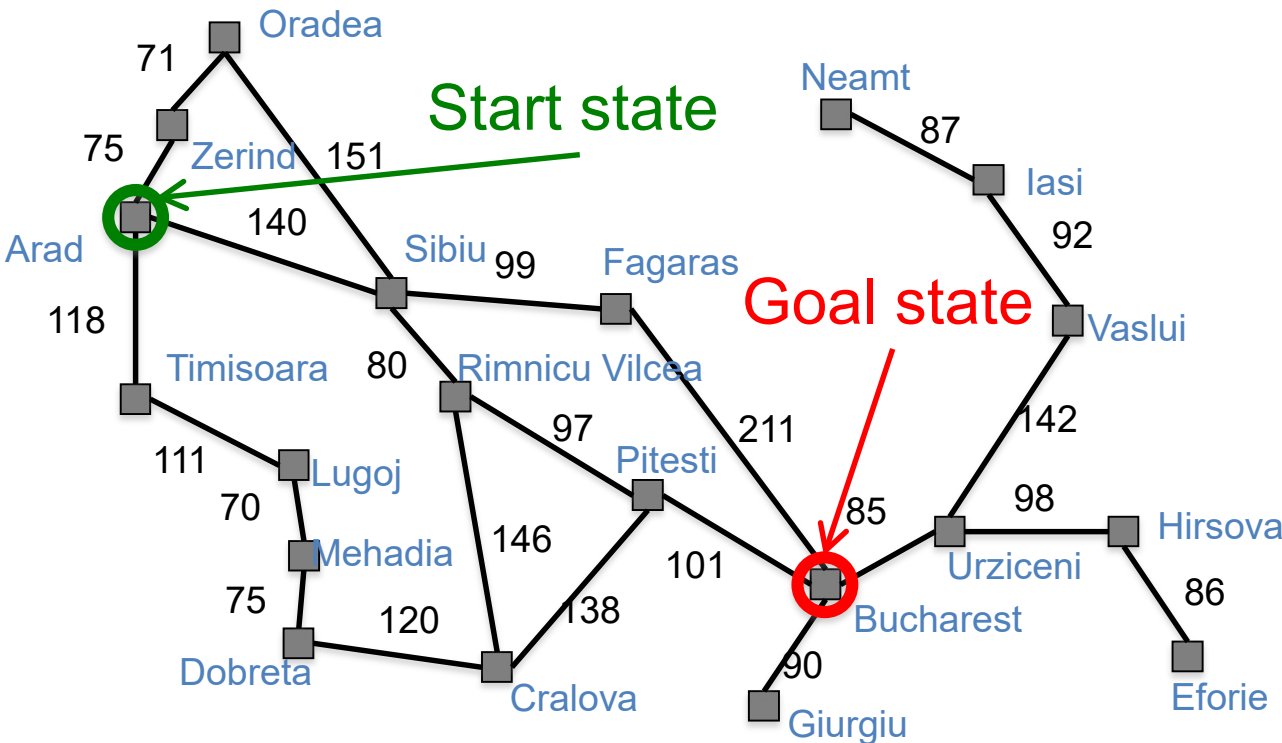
Oradea
71
Neamt
Start state
87
75
Zerind
151
Iasi
Arad
140
92
Sibiu
99
Fagaras
Goal state
118
Vaslui
80
Rimnicu Vilcea
Timisoara
142
97
211
Pitesti
111
Lugoj
98
85
Hirsova
70
Urziceni
Mehadia
146
101
86
75
138
Bucharest
120
Dobreta
90
Cralova
Eforie
Giurgiu